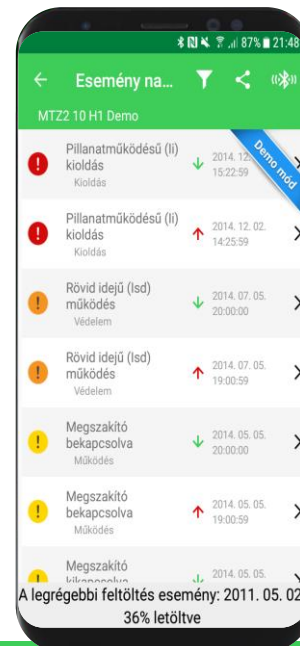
87% 21:48

Esemény na...

MTZ2 10 H1 Demo

Demo mód

Pillanatműködésű (Ii) kioldás
Kioldás
2014. 12. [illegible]
15:22:59

Pillanatműködésű (Ii) kioldás
Kioldás
2014. 12. 02.
14:25:59

Rövid idejű (Isd) működés
Védelem
2014. 07. 05.
20:00:00

Rövid idejű (Isd) működés
Védelem
2014. 07. 05.
19:00:59

Megszakító bekapcsolva
Működés
2014. 05. 05.
20:00:00

Megszakító bekapcsolva
Működés
2014. 05. 05.
19:00:59

Megszakító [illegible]
2014. 05. 05.

A legrégebbi feltöltés esemény: 2011. 05. 02
36% letöltve